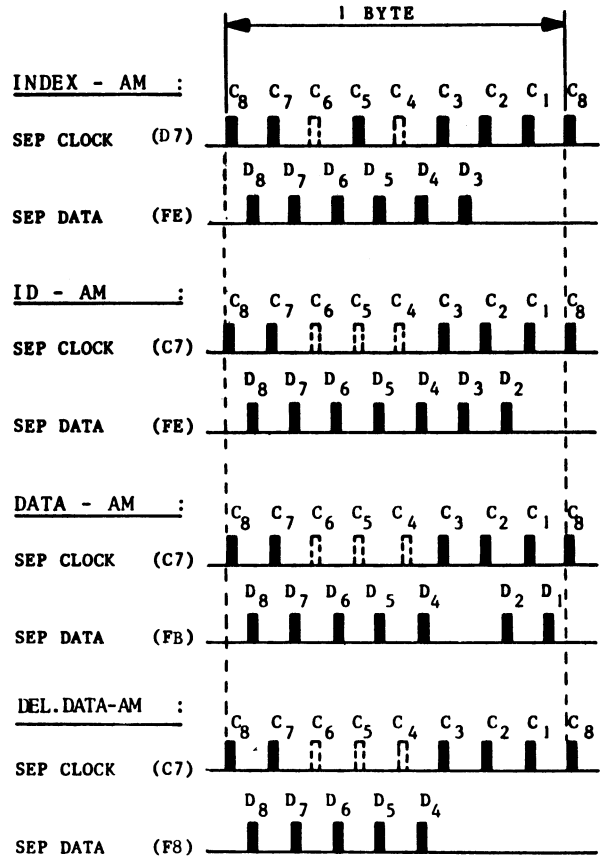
1 BYTE

INDEX - AM :

$C_8$ $C_7$ $C_6$ $C_5$ $C_4$ $C_3$ $C_2$ $C_1$ $C_8$

SEP CLOCK (D7)

$D_8$ $D_7$ $D_6$ $D_5$ $D_4$ $D_3$

SEP DATA (FE)

ID - AM :

$C_8$ $C_7$ $C_6$ $C_5$ $C_4$ $C_3$ $C_2$ $C_1$ $C_8$

SEP CLOCK (C7)

$D_8$ $D_7$ $D_6$ $D_5$ $D_4$ $D_3$ $D_2$

SEP DATA (FE)

DATA - AM :

$C_8$ $C_7$ $C_6$ $C_5$ $C_4$ $C_3$ $C_2$ $C_1$ $C_8$

SEP CLOCK (C7)

$D_8$ $D_7$ $D_6$ $D_5$ $D_4$ $D_2$ $D_1$

SEP DATA (FB)

DEL.DATA-AM :

$C_8$ $C_7$ $C_6$ $C_5$ $C_4$ $C_3$ $C_2$ $C_1$ $C_8$

SEP CLOCK (C7)

$D_8$ $D_7$ $D_6$ $D_5$ $D_4$

SEP DATA (F8)